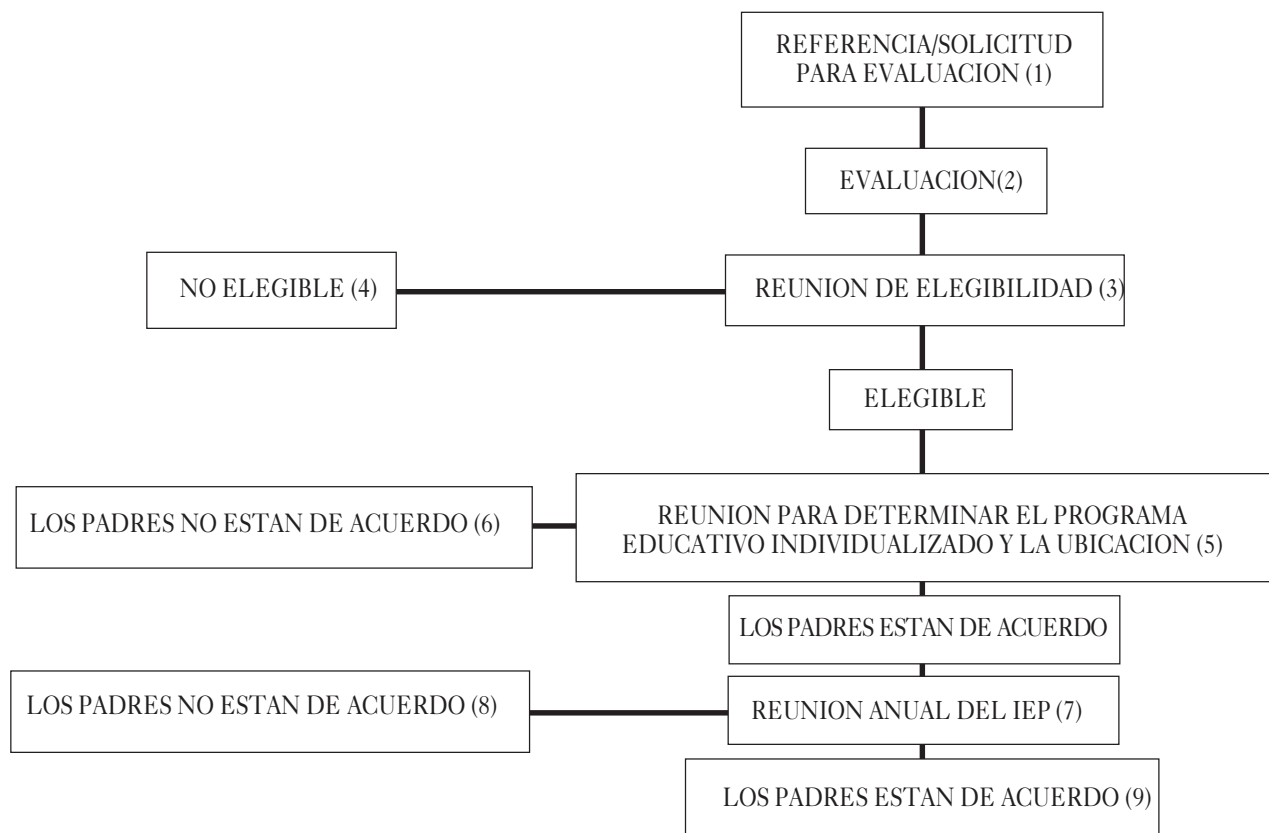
REFERENCIA/SOLICITUD PARA EVALUACION (1)

EVALUACION(2)

NO ELEGIBLE (4)

REUNION DE ELEGIBILIDAD (3)

ELEGIBLE

LOS PADRES NO ESTAN DE ACUERDO (6)

REUNION PARA DETERMINAR EL PROGRAMA EDUCATIVO INDIVIDUALIZADO Y LA UBICACION (5)

LOS PADRES ESTAN DE ACUERDO

LOS PADRES NO ESTAN DE ACUERDO (8)

REUNION ANUAL DEL IEP (7)

LOS PADRES ESTAN DE ACUERDO (9)